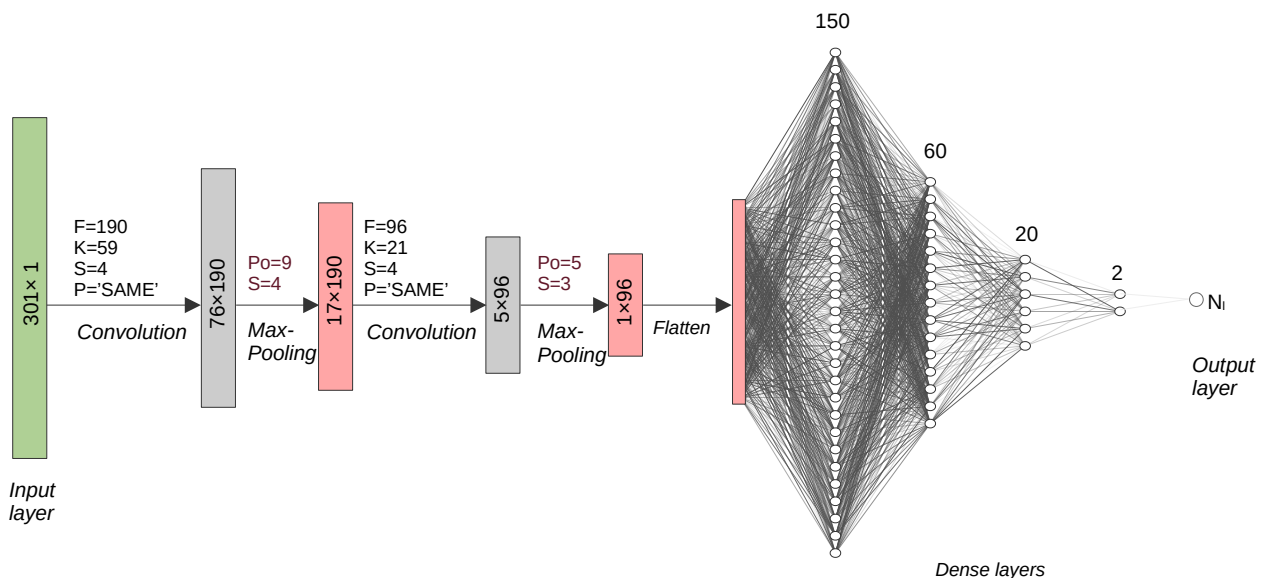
301× 1

Input layer

F=190
K=59
S=4
P='SAME'

Convolution

76×190

Po=9
S=4

Max-Pooling

17×190

F=96
K=21
S=4
P='SAME'

Convolution

5×96

Po=5
S=3

Max-Pooling

1×96

Flatten

150

60

20

2

$N_l$

Output layer

Dense layers